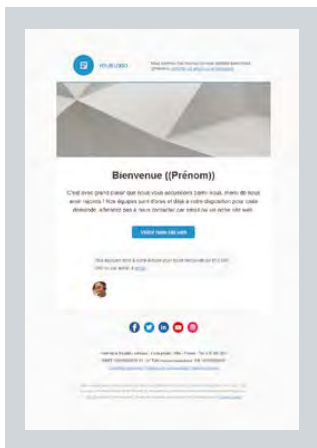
Bienvenue {{Prénom}}

C'est avec grand plaisir que nous vous accueillons parmi nous, merci de nous avoir rejoints ! Nos équipes sont d'ores et déjà à votre disposition pour toute demande. N'hésitez pas à nous contacter par retour ou via notre site web.

Visiter notre site web

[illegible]

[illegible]